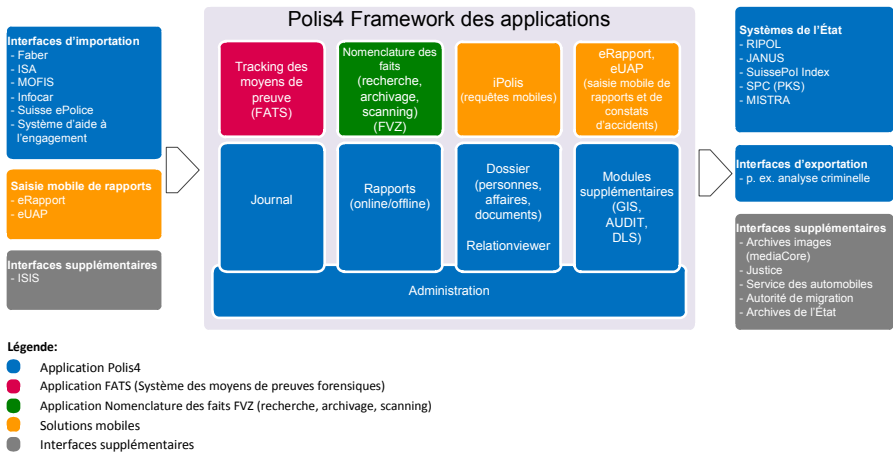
Interfaces d'importation
- Faber
- ISA
- MOFIS
- Infocar
- Suisse ePolice
- Système d'aide à l'engagement

Saisie mobile de rapports
- eRapport
- eUAP

Interfaces supplémentaires
- ISIS

Polis4 Framework des applications

Tracking des moyens de preuve (FATS)

Nomenclature des faits (recherche, archivage, scanning) (FVZ)

iPolis (requêtes mobiles)

eRapport, eUAP (saisie mobile de rapports et de constats d'accidents)

Journal

Rapports (online/offline)

Dossier (personnes, affaires, documents)

Relationviewer

Modules supplémentaires (GIS, AUDIT, DLS)

Administration

Systèmes de l'État
- RIPOL
- JANUS
- SuissePol Index
- SPC (PKS)
- MISTRA

Interfaces d'exportation
- p. ex. analyse criminelle

Interfaces supplémentaires
- Archives images (mediaCore)
- Justice
- Service des automobiles
- Autorité de migration
- Archives de l'État

Légende:
Application Polis4
Application FATS (Système des moyens de preuves forensiques)
Application Nomenclature des faits FVZ (recherche, archivage, scanning)
Solutions mobiles
Interfaces supplémentaires